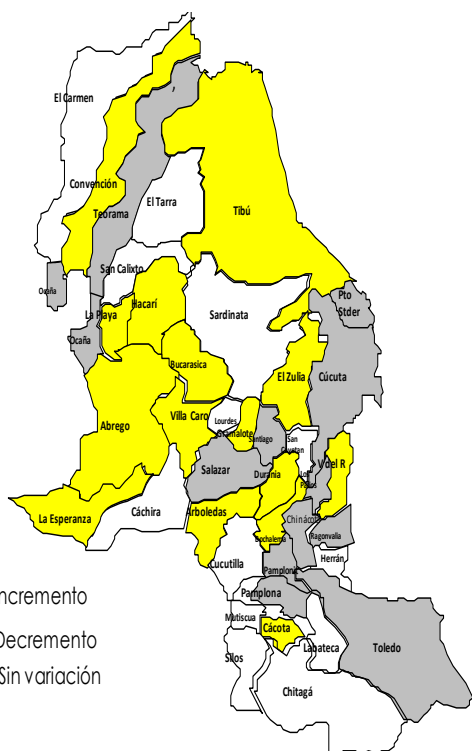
El Carmen
Convención
Teorama
El Tarra
Tibú
San Calixto
Ocaña
La Playa
Hacarí
Sardinata
Ocaña
Pto Stder
Bucarasica
El Zulia
Cúcuta
Abrego
Villa Caro
Lourdes
Gramalote
Santiago
San Cayetano
Salazar
Durania
V del R
Bochalema
La Esperanza
Cáchira
Arboledas
Chinácota
Ragonvalia
Herrán
Cucutilla
Pamplonita
Pamplona
Mutiscua
Cácota
Labateca
Toledo
Silos
Chitagá
ncremento
Decremento
Sin variación